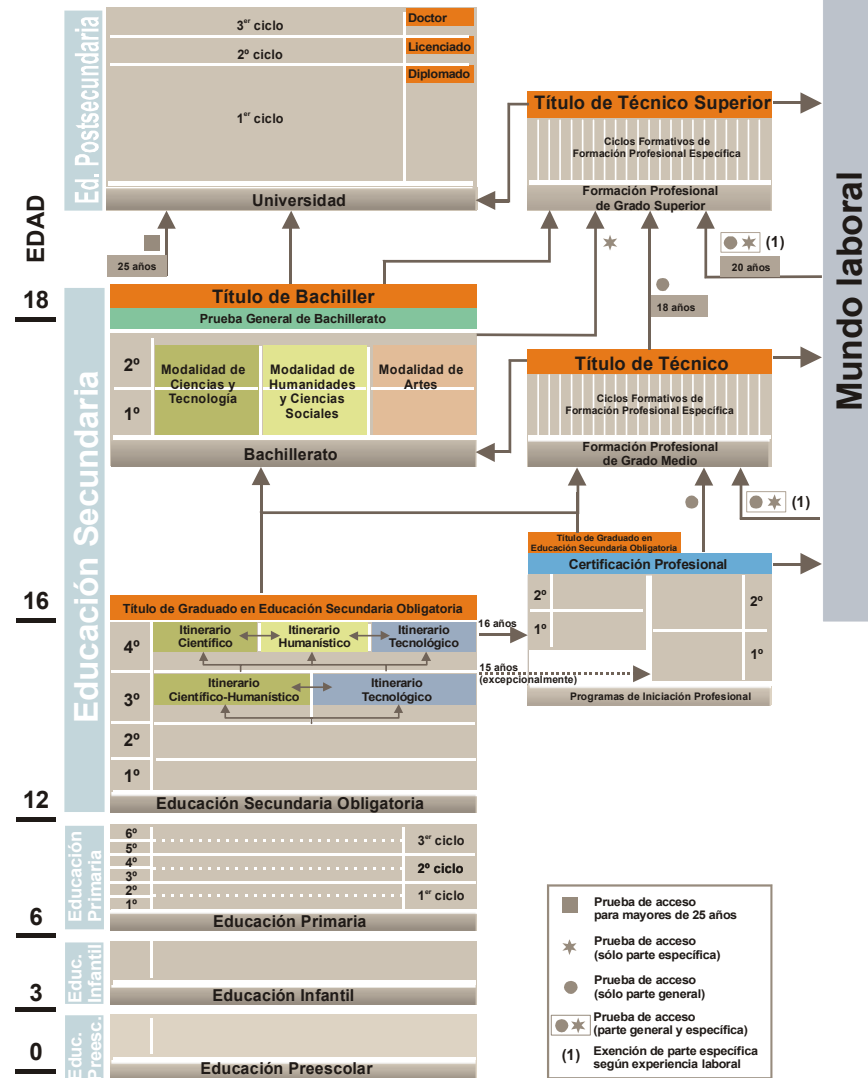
Ed. Postsecundaria

3$^{er}$ ciclo

Doctor

2º ciclo

Licenciado

Diplomado

1$^{er}$ ciclo

Universidad

EDAD

25 años

Título de Técnico Superior

Ciclos Formativos de Formación Profesional Específica

Formación Profesional de Grado Superior

(1)

20 años

18 años

Mundo laboral

18

Educación Secundaria

Título de Bachiller

Prueba General de Bachillerato

2º

1º

Modalidad de Ciencias y Tecnología

Modalidad de Humanidades y Ciencias Sociales

Modalidad de Artes

Bachillerato

Título de Técnico

Ciclos Formativos de Formación Profesional Específica

Formación Profesional de Grado Medio

(1)

Título de Graduado en Educación Secundaria Obligatoria

Certificación Profesional

16

Título de Graduado en Educación Secundaria Obligatoria

4º

Itinerario Científico

Itinerario Humanístico

Itinerario Tecnológico

16 años

2º

1º

2º

1º

15 años (excepcionalmente)

3º

Itinerario Científico-Humanístico

Itinerario Tecnológico

Programas de Iniciación Profesional

2º

1º

12

Educación Secundaria Obligatoria

Educación Primaria

6º
5º
4º
3º
2º
1º

3$^{er}$ ciclo

2º ciclo

1$^{er}$ ciclo

6

Educación Primaria

Educ. Infantil

3

Educación Infantil

Educ. Preesc.

0

Educación Preescolar

Prueba de acceso para mayores de 25 años

Prueba de acceso (sólo parte específica)

Prueba de acceso (sólo parte general)

Prueba de acceso (parte general y específica)

(1) Exención de parte específica según experiencia laboral